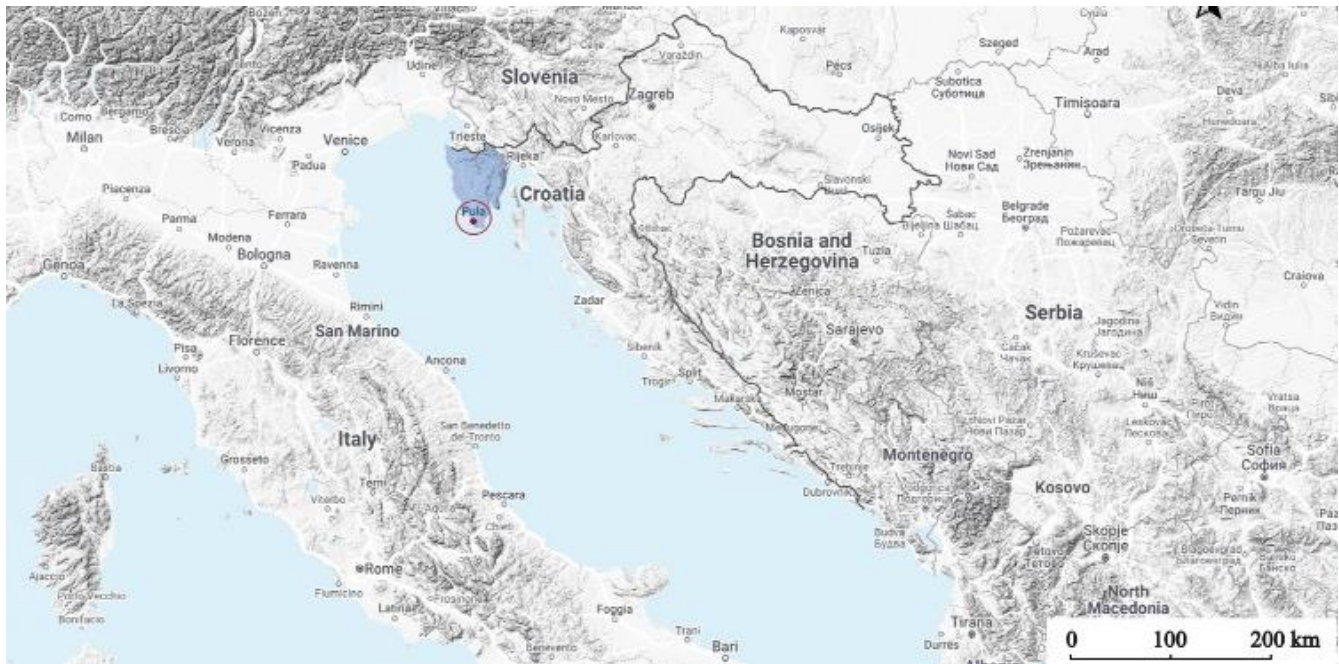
Slovenia
Zagreb
Kaposvár
Pécs
Szeged
Arad
Subotica
Суботица
Timișoara
Deva
Udine
Novo Mesto
Karlovac
Varaždin
Osijek
Como
Bergamo
Milan
Brescia
Verona
Vicenza
Venice
Padua
Trieste
Rijeka
Novi Sad
Нови Сад
Zrenjanin
Зрењанин
Piacenza
Croatia
Slavonski Brod
Pula
Parma
Ferrara
Modena
Bologna
Belgrade
Београд
Šabac
Шабац
Bijeljina
Požarevac
Пожаревац
Târgu Jiu
Genoa
Ravenna
Bosnia and Herzegovina
Tuzla
Drobeta-Turnu Severin
Craiova
La Spezia
Rimini
Zadar
Zenica
San Marino
Serbia
Vidin
Видин
Pisa
Florence
Ancona
Šibenik
Sarajevo
Jagodina
Јагодина
Livorno
Split
Trogir
Čačak
Чачак
Kruševac
Крушевац
Makarska
Mostar
Niš
Ниш
Vratsa
Враца
Italy
San Benedetto del Tronto
Medjugorje
Novi Pazar
Нови Пазар
Leskovac
Лесковац
Grosseto
Montenegro
Sofia
София
Bastia
Terni
Pescara
Trebinje
Podgorica
Подгорица
Kosovo
Pernik
Перник
Viterbo
Chieti
Dubrovnik
Budva
Будва
Skopje
Скопје
Blagoevgrad
Благоевград
Rome
Tetovo
Тетово
North Macedonia
Ajaccio
Porto-Vecchio
Fiumicino
Frosinone
Latina
Foggia
Bonifacio
Trani
Bari
Benevento
Tirana
Durrës
0
100
200 km